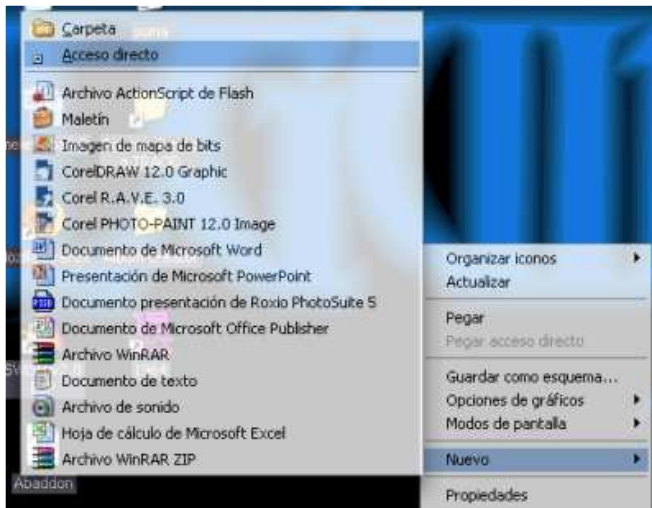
Carpeta
Acceso directo
Archivo ActionScript de Flash
Maletín
Imagen de mapa de bits
CorelDRAW 12.0 Graphic
Corel R.A.V.E. 3.0
Corel PHOTO-PAINT 12.0 Image
Documento de Microsoft Word
Presentación de Microsoft PowerPoint
Documento presentación de Roxio PhotoSuite 5
Documento de Microsoft Office Publisher
Archivo WinRAR
Documento de texto
Archivo de sonido
Hoja de cálculo de Microsoft Excel
Archivo WinRAR ZIP
Abaddon

Organizar iconos
Actualizar
Pegar
Pegar acceso directo
Guardar como esquema...
Opciones de gráficos
Modos de pantalla
Nuevo
Propiedades